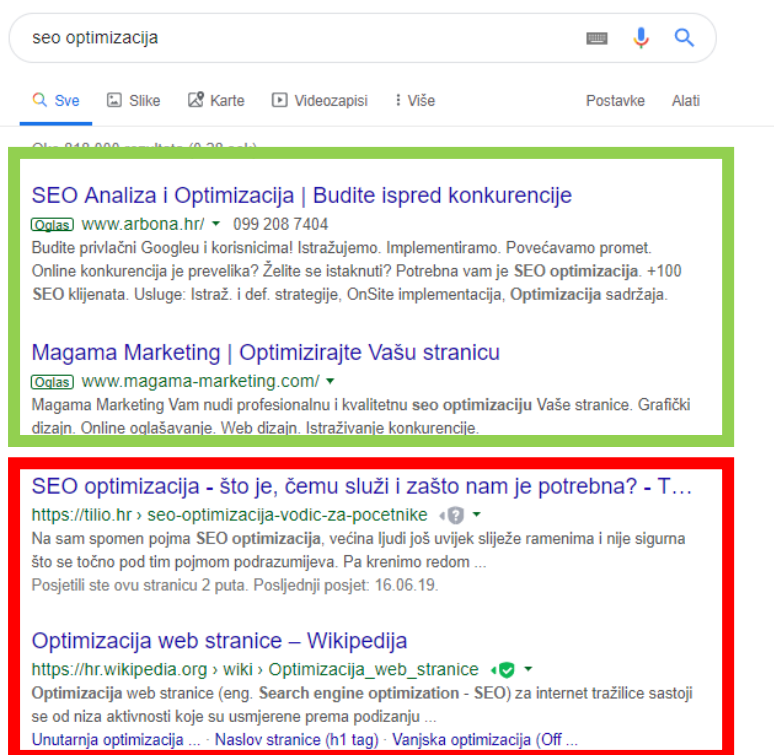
seo optimizacija

Sve Slike Karte Videozapisi Više Postavke Alati

Oko 818.000 rezultata (0,38 sek)

SEO Analiza i Optimizacija | Budite ispred konkurencije
Oglas www.arbona.hr/ ▾ 099 208 7404
Budite privlačni Googleu i korisnicima! Istražujemo. Implementiramo. Povećavamo promet. Online konkurencija je prevelika? Želite se istaknuti? Potrebna vam je SEO optimizacija. +100 SEO klijenata. Usluge: Istraž. i def. strategije, OnSite implementacija, Optimizacija sadržaja.

Magama Marketing | Optimizirajte Vašu stranicu
Oglas www.magama-marketing.com/ ▾
Magama Marketing Vam nudi profesionalnu i kvalitetnu seo optimizaciju Vaše stranice. Grafički dizajn. Online oglašavanje. Web dizajn. Istraživanje konkurencije.

SEO optimizacija - što je, čemu služi i zašto nam je potrebna? - T...
https://tilio.hr › seo-optimizacija-vodic-za-pocetnike ▾
Na sam spomen pojma SEO optimizacija, većina ljudi još uvijek sliježe ramenima i nije sigurna što se točno pod tim pojmom podrazumijeva. Pa krenimo redom ...
Posjetili ste ovu stranicu 2 puta. Posljednji posjet: 16.06.19.

Optimizacija web stranice – Wikipedija
https://hr.wikipedia.org › wiki › Optimizacija_web_stranice ▾
Optimizacija web stranice (eng. Search engine optimization - SEO) za internet tražilice sastoji se od niza aktivnosti koje su usmjerene prema podizanju ...
Unutarnja optimizacija ... · Naslov stranice (h1 tag) · Vanjska optimizacija (Off ...